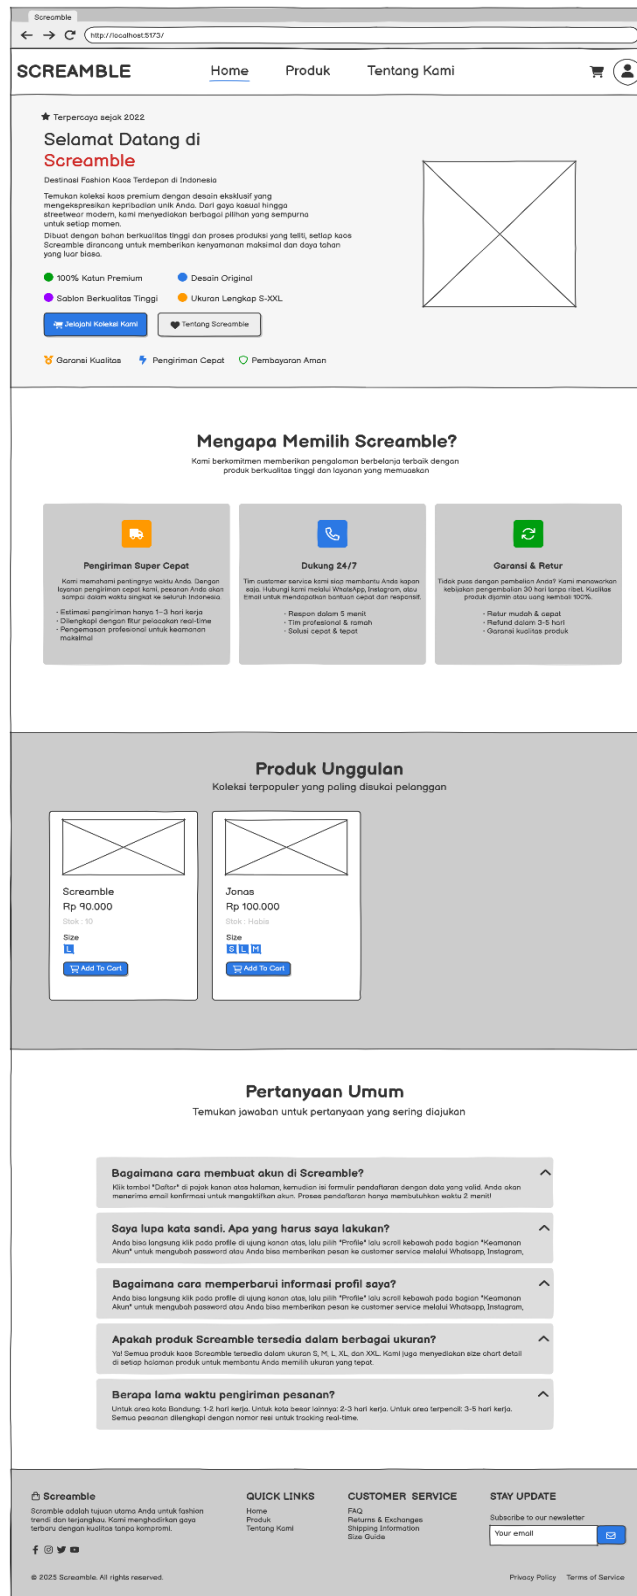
Screamble

http://localhost:5173/

SCREAMBLE

Home Produk Tentang Kami

Terpercaya sejak 2022

Selamat Datang di
Screamble

Destinasi Fashion Kaos Terdepan di Indonesia

Temukan koleksi kaos premium dengan desain eksklusif yang mengekspresikan kepribadian unik Anda. Dari gaya kasual hingga streetwear modern, kami menyediakan berbagai pilihan yang sempurna untuk setiap momen.

Dibuat dengan bahan berkualitas tinggi dan proses produksi yang teliti, setiap kaos Screamble dirancang untuk memberikan kenyamanan maksimal dan daya tahan yang luar biasa.

100% Katun Premium
Desain Original
Sablon Berkualitas Tinggi
Ukuran Lengkap S-XXL

Jelajahi Koleksi Kami
Tentang Screamble

Garansi Kualitas
Pengiriman Cepat
Pembayaran Aman

Mengapa Memilih Screamble?

Kami berkomitmen memberikan pengalaman berbelanja terbaik dengan produk berkualitas tinggi dan layanan yang memuaskan

Pengiriman Super Cepat

Kami memahami pentingnya waktu Anda. Dengan layanan pengiriman cepat kami, pesanan Anda akan sampai dalam waktu singkat ke seluruh Indonesia.

- Estimasi pengiriman hanya 1-3 hari kerja
- Dilengkapi dengan fitur pelacakan real-time
- Pengemasan profesional untuk keamanan maksimal

Dukung 24/7

Tim customer service kami siap membantu Anda kapan saja. Hubungi kami melalui WhatsApp, Instagram, atau Email untuk mendapatkan bantuan cepat dan responsif.

- Respon dalam 5 menit
- Tim profesional & ramah
- Solusi cepat & tepat

Garansi & Retur

Tidak puas dengan pembelian Anda? Kami menawarkan kebijakan pengembalian 30 hari tanpa ribet. Kualitas produk dijamin atau uang kembali 100%.

- Retur mudah & cepat
- Refund dalam 3-5 hari
- Garansi kualitas produk

Produk Unggulan

Koleksi terpopuler yang paling disukai pelanggan

Screamble
Rp 90.000
Stok : 10
Size
L
Add To Cart

Jonas
Rp 100.000
Stok : Habis
Size
S L M
Add To Cart

Pertanyaan Umum

Temukan jawaban untuk pertanyaan yang sering diajukan

Bagaimana cara membuat akun di Screamble?
Klik tombol "Daftar" di pojok kanan atas halaman, kemudian isi formulir pendaftaran dengan data yang valid. Anda akan menerima email konfirmasi untuk mengaktifkan akun. Proses pendaftaran hanya membutuhkan waktu 2 menit!

Saya lupa kata sandi. Apa yang harus saya lakukan?
Anda bisa langsung klik pada profile di ujung kanan atas, lalu pilih "Profile" lalu scroll kebawah pada bagian "Keamanan Akun" untuk mengubah password atau Anda bisa memberikan pesan ke customer service melalui Whatsapp, Instagram,

Bagaimana cara memperbarui informasi profil saya?
Anda bisa langsung klik pada profile di ujung kanan atas, lalu pilih "Profile" lalu scroll kebawah pada bagian "Keamanan Akun" untuk mengubah password atau Anda bisa memberikan pesan ke customer service melalui Whatsapp, Instagram,

Apakah produk Screamble tersedia dalam berbagai ukuran?
Ya! Semua produk kaos Screamble tersedia dalam ukuran S, M, L, XL, dan XXL. Kami juga menyediakan size chart detail di setiap halaman produk untuk membantu Anda memilih ukuran yang tepat.

Berapa lama waktu pengiriman pesanan?
Untuk area kota Bandung: 1-2 hari kerja. Untuk kota besar lainnya: 2-3 hari kerja. Untuk area terpencil: 3-5 hari kerja. Semua pesanan dilengkapi dengan nomor resi untuk tracking real-time.

Screamble
Screamble adalah tujuan utama Anda untuk fashion trendi dan terjangkau. Kami menghadirkan gaya terbaru dengan kualitas tanpa kompromi.

QUICK LINKS
Home
Produk
Tentang Kami

CUSTOMER SERVICE
FAQ
Returns & Exchanges
Shipping Information
Size Guide

STAY UPDATE
Subscribe to our newsletter
Your email

© 2025 Screamble. All rights reserved.

Privacy Policy Terms of Service